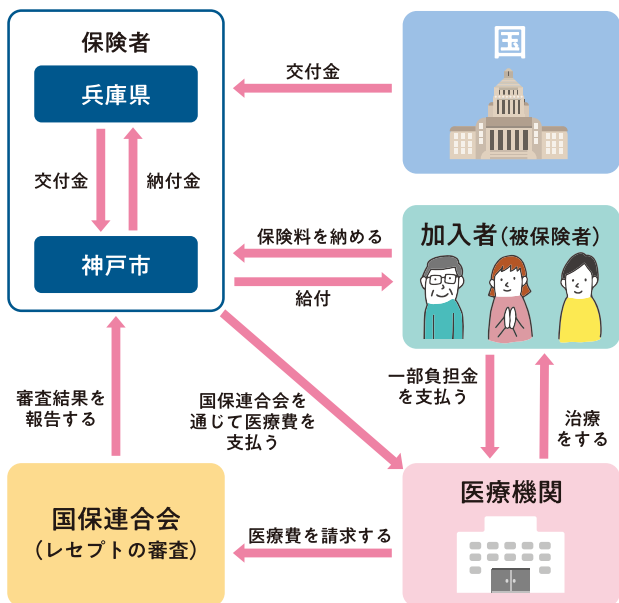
保険者

兵庫県

交付金

納付金

神戸市

国

交付金

保険料を納める

給付

加入者（被保険者）

一部負担金を支払う

治療をする

審査結果を報告する

国保連合会を通じて医療費を支払う

国保連合会
（レセプトの審査）

医療費を請求する

医療機関